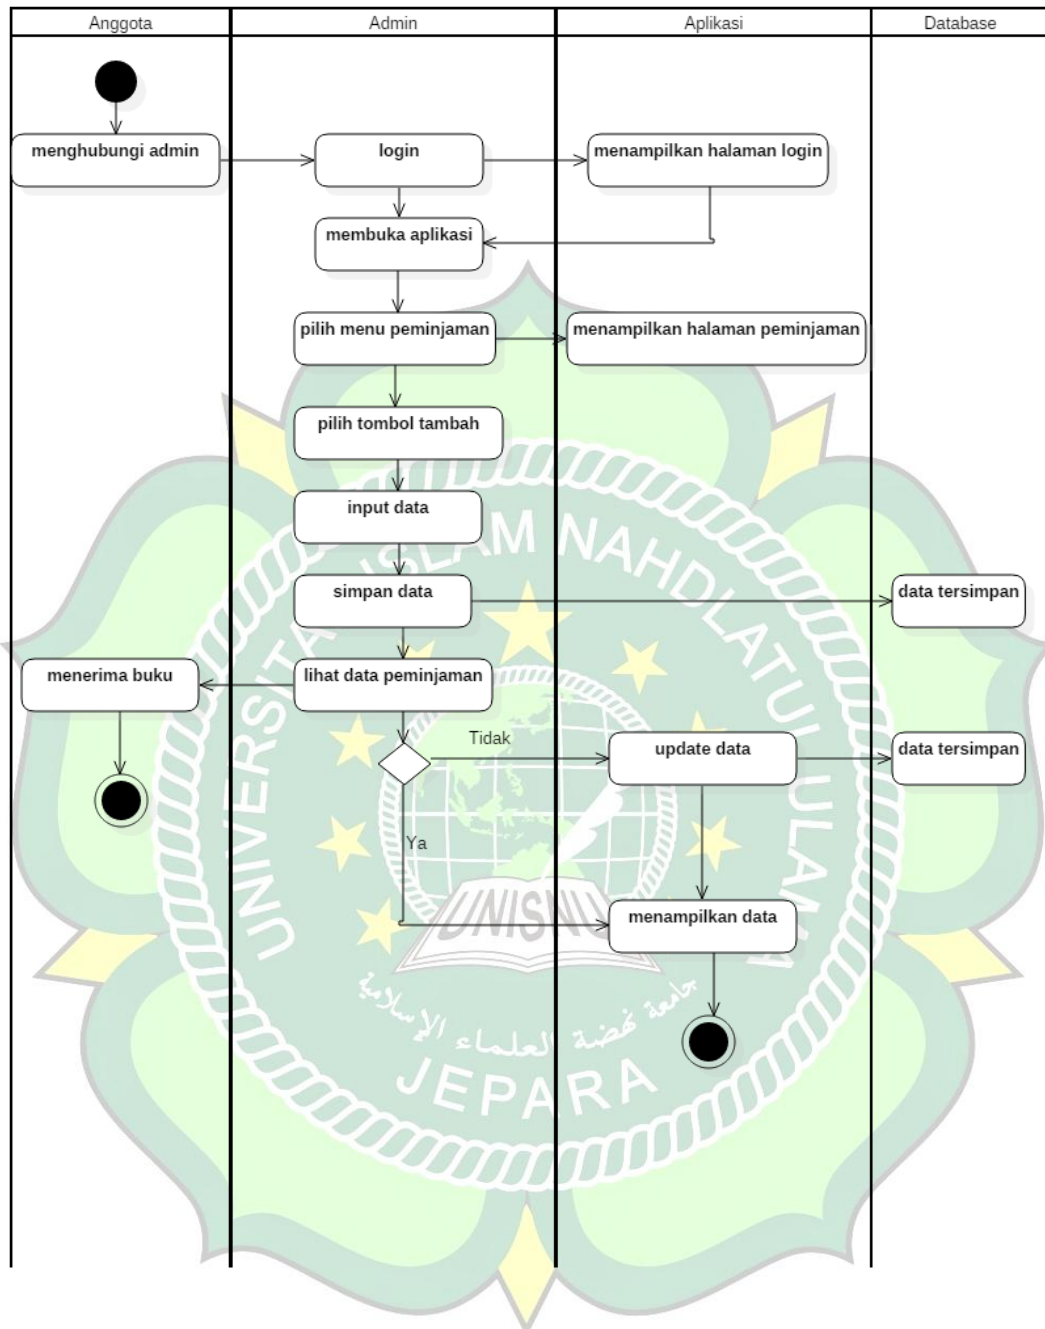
| Anggota | Admin | Aplikasi | Database |
|---|---|---|---|

menghubungi admin

login

menampilkan halaman login

membuka aplikasi

pilih menu peminjaman

menampilkan halaman peminjaman

pilih tombol tambah

input data

simpan data

data tersimpan

menerima buku

lihat data peminjaman

Tidak

update data

data tersimpan

Ya

menampilkan data

UNIVERSITAS ISLAM NAHDLATUL ULAMA

UNISNU

جامعة نهضة العلماء الإسلامية

JEPARA